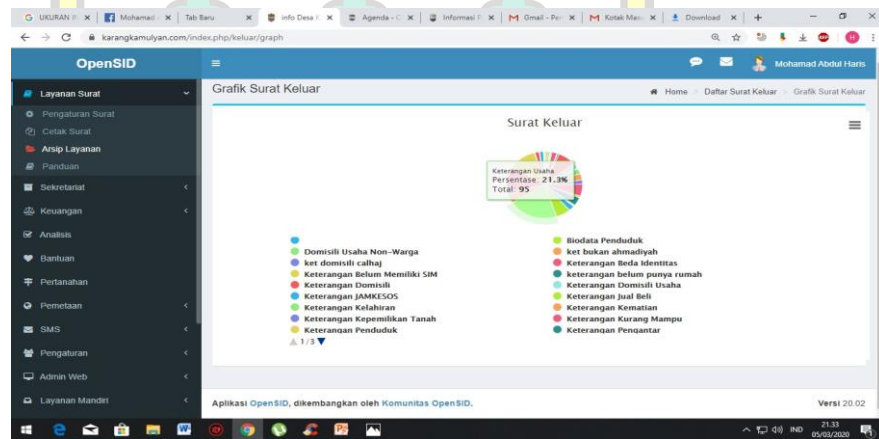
UKURAN | Mohamad | Tab Baru | info Desa | Agenda | Informasi | Gmail - Per | Kotak Mas | Download

karangkamulyan.com/index.php/keluar/graph

OpenSID

Mohamad Abdul Haris

Layanan Surat
Pengaturan Surat
Cetak Surat
Arsip Layanan
Panduan
Sekretariat
Keuangan
Analisis
Bantuan
Pertanahan
Pemetaan
SMS
Pengaturan
Admin Web
Layanan Mandiri

Grafik Surat Keluar

Home > Daftar Surat Keluar > Grafik Surat Keluar

Surat Keluar

Keterangan Usaha
Persentase: 21.3%
Total: 95

Biodata Penduduk
Domisili Usaha Non-Warga
ket bukan ahmadiyah
ket domisili calhaj
Keterangan Beda Identitas
Keterangan Belum Memiliki SIM
keterangan belum punya rumah
Keterangan Domisili
Keterangan Domisili Usaha
Keterangan JAMKESOS
Keterangan Jual Beli
Keterangan Kelahiran
Keterangan Kematian
Keterangan Kepemilikan Tanah
Keterangan Kurang Mampu
Keterangan Penduduk
Keterangan Pengantar
1/3

Aplikasi OpenSID, dikembangkan oleh Komunitas OpenSID.

Versi 20.02

IND 21.33 05/03/2020